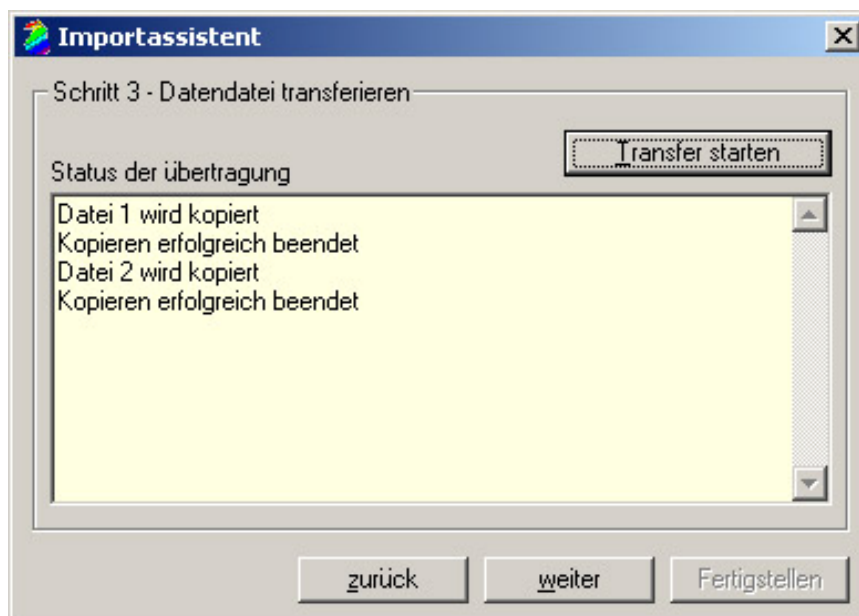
Importassistent

Schritt 3 - Datendatei transferieren

Transfer starten

Status der übertragung

Datei 1 wird kopiert
Kopieren erfolgreich beendet
Datei 2 wird kopiert
Kopieren erfolgreich beendet

zurück

weiter

Fertigstellen